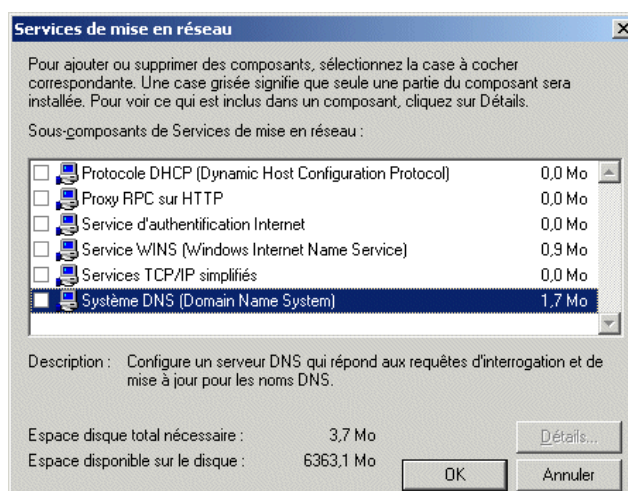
Services de mise en réseau

Pour ajouter ou supprimer des composants, sélectionnez la case à cocher correspondante. Une case grisée signifie que seule une partie du composant sera installée. Pour voir ce qui est inclus dans un composant, cliquez sur Détails.

Sous-composants de Services de mise en réseau :

| | |
|---|---|
| Protocole DHCP (Dynamic Host Configuration Protocol) | 0,0 Mo |
| Proxy RPC sur HTTP | 0,0 Mo |
| Service d'authentification Internet | 0,0 Mo |
| Service WINS (Windows Internet Name Service) | 0,9 Mo |
| Services TCP/IP simplifiés | 0,0 Mo |
| Système DNS (Domain Name System) | 1,7 Mo |

Description : Configure un serveur DNS qui répond aux requêtes d'interrogation et de mise à jour pour les noms DNS.

Espace disque total nécessaire : 3,7 Mo
Espace disponible sur le disque : 6363,1 Mo

Détails...
OK
Annuler